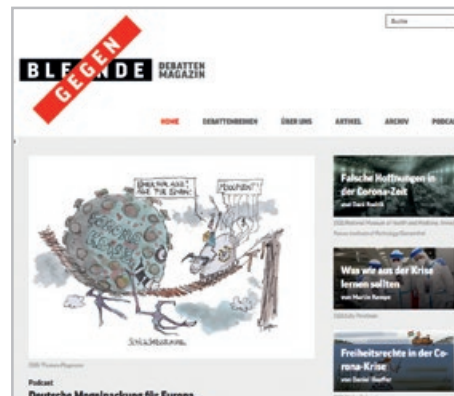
Suche

BLENDE GEGEN DEBATTEN MAGAZIN

HOME DEBATTENREIHEN ÜBER UNS ARTIKEL ARCHIV PODCA

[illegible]

SCHLINGERKURS

Podcast

Deutsche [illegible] für Europa

Falsche Hoffnungen in der Corona-Zeit
von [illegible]

Was wir aus der Krise lernen sollten
von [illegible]

Freiheitsrechte in der Corona-Krise
von Daniel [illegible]